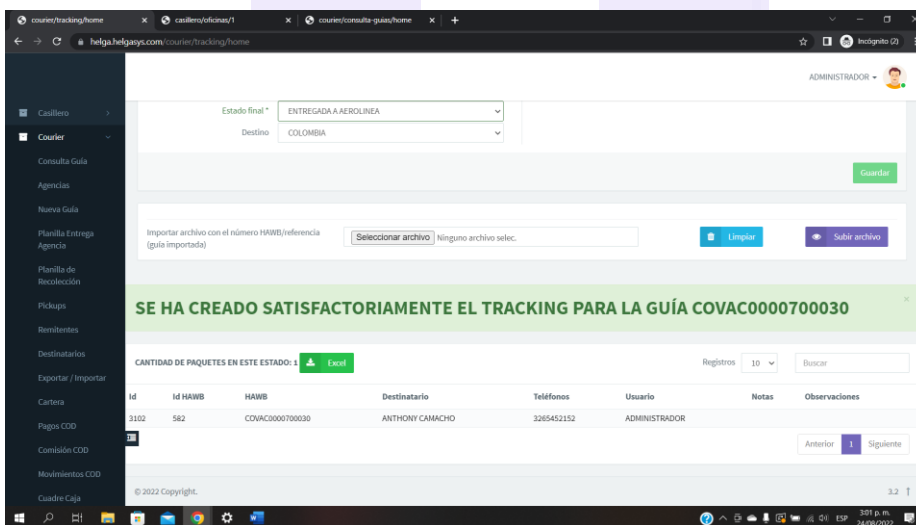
courier/tracking/home × casillero/oficinas/1 × courier/consulta-guias/home × +

helga.helgasys.com/courier/tracking/home

Incógnito (2)

ADMINISTRADOR ▾

Casillero

Courier

Consulta Guia

Agencias

Nueva Guia

Planilla Entrega Agencia

Planilla de Recolección

Pickups

Remitentes

Destinatarios

Exportar / Importar

Cartera

Pagos COD

Comisión COD

Movimientos COD

Cuadre Caja

Estado final * ENTREGADA A AEROLINEA

Destino COLOMBIA

Guardar

Importar archivo con el número HAWB/referencia (guía importada)

Seleccionar archivo Ninguno archivo selec.

Limpiar

Subir archivo

SE HA CREADO SATISFACTORIAMENTE EL TRACKING PARA LA GUÍA COVAC0000700030

×

CANTIDAD DE PAQUETES EN ESTE ESTADO: 1 Excel

Registros 10 ▾ Buscar

| Id | Id HAWB | HAWB | Destinatario | Teléfonos | Usuario | Notas | Observaciones |
|---|---|---|---|---|---|---|---|
| 3102 | 582 | COVAC0000700030 | ANTHONY CAMACHO | 3265452152 | ADMINISTRADOR | | |

Anterior 1 Siguiente

© 2022 Copyright.

3.2

ESP 3:01 p. m. 24/08/2022